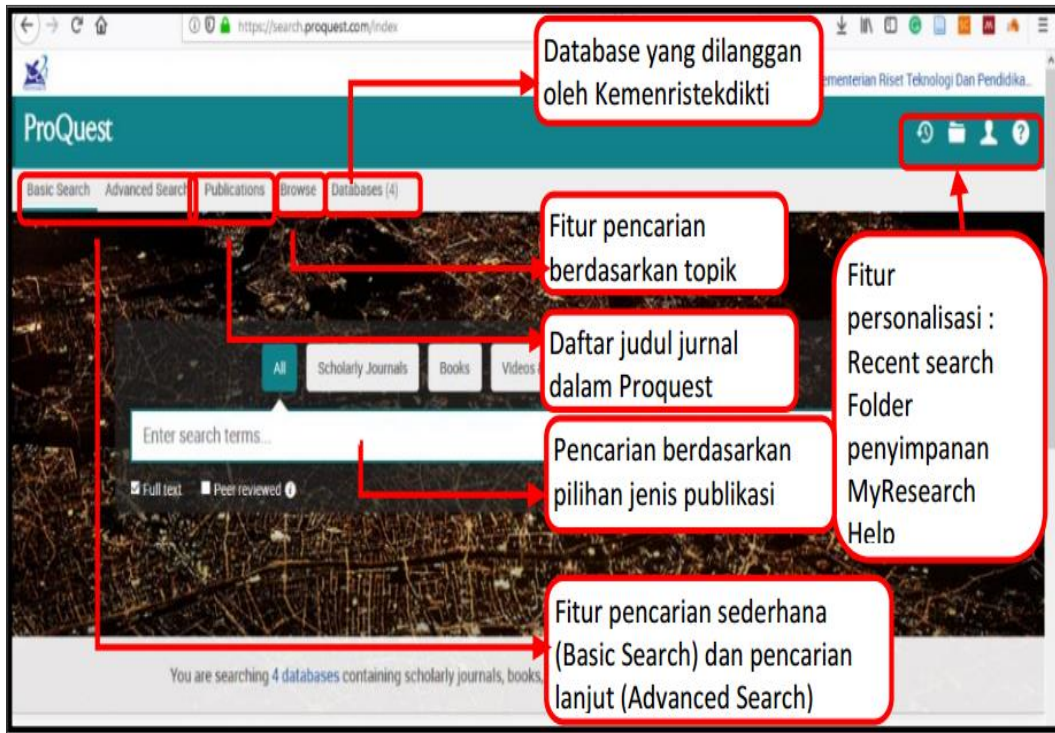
https://search.proquest.com/index

Database yang dilanggan oleh Kemenristekdikti

Kementerian Riset Teknologi Dan Pendidika...

ProQuest

Basic Search Advanced Search Publications Browse Databases (4)

Fitur pencarian berdasarkan topik

Fitur personalisasi : Recent search Folder penyimpanan MyResearch Help

All Scholarly Journals Books Videos

Daftar judul jurnal dalam Proquest

Enter search terms...

Pencarian berdasarkan pilihan jenis publikasi

Full text Peer reviewed

Fitur pencarian sederhana (Basic Search) dan pencarian lanjut (Advanced Search)

You are searching 4 databases containing scholarly journals, books,